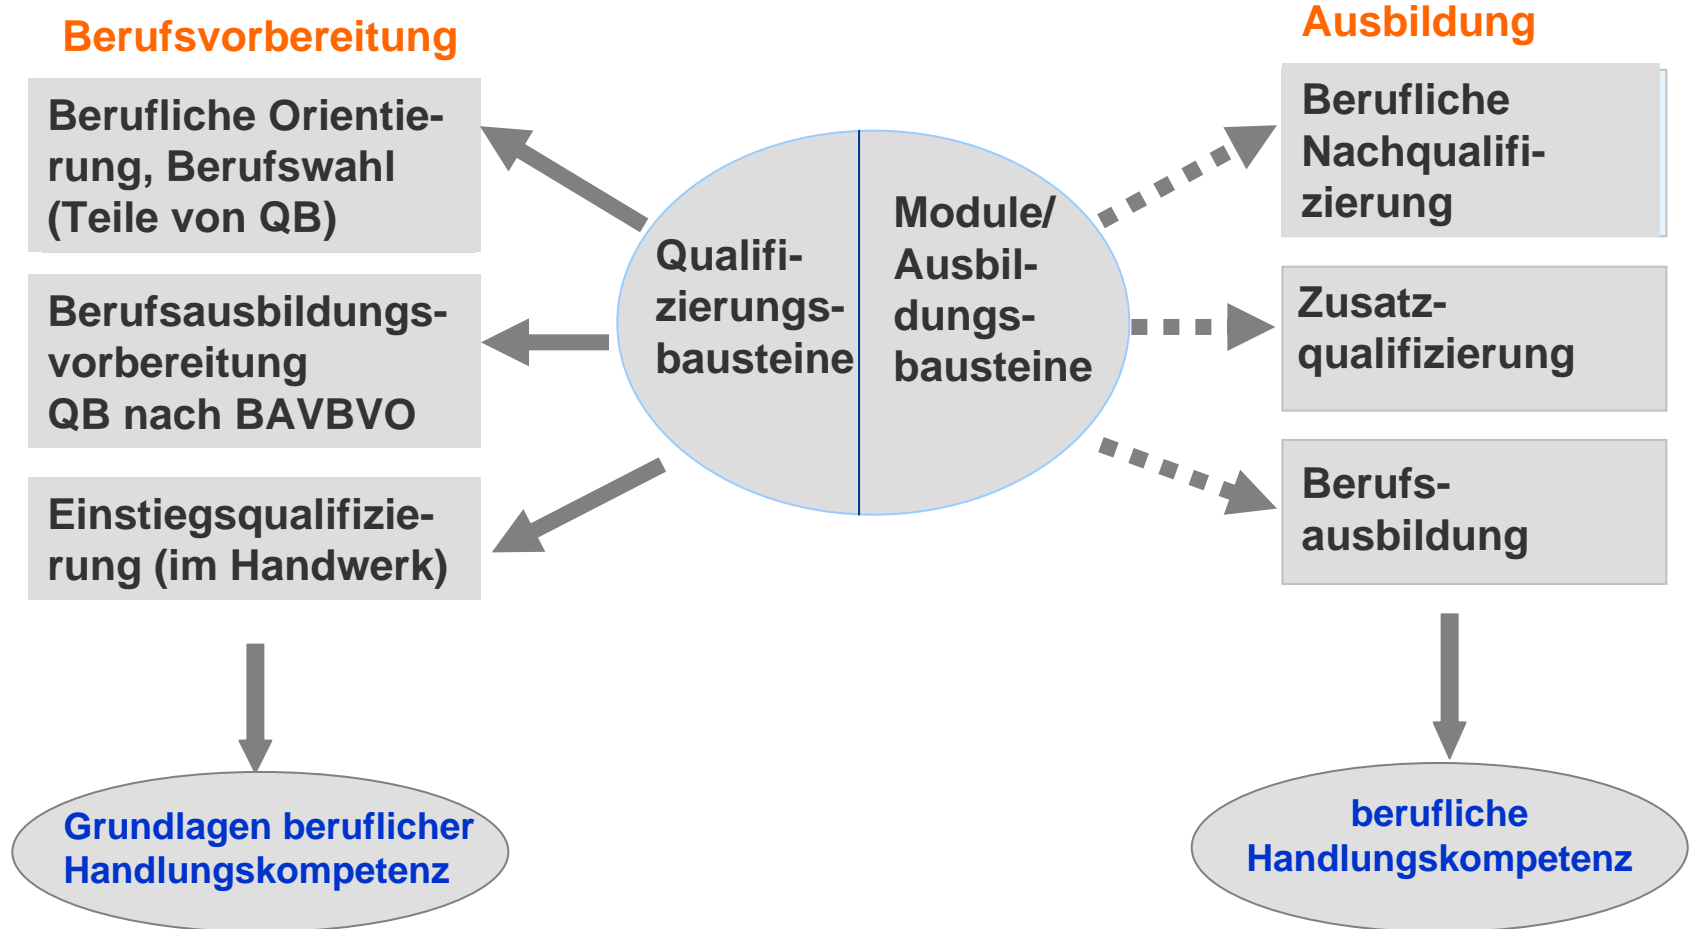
Berufsvorbereitung

Berufliche Orientierung, Berufswahl (Teile von QB)

Berufsausbildungsvorbereitung QB nach BAVBVO

Einstiegsqualifizierung (im Handwerk)

Qualifizierungsbausteine

Module/ Ausbildungsbausteine

Ausbildung

Berufliche Nachqualifizierung

Zusatzqualifizierung

Berufsausbildung

Grundlagen beruflicher Handlungskompetenz

berufliche Handlungskompetenz